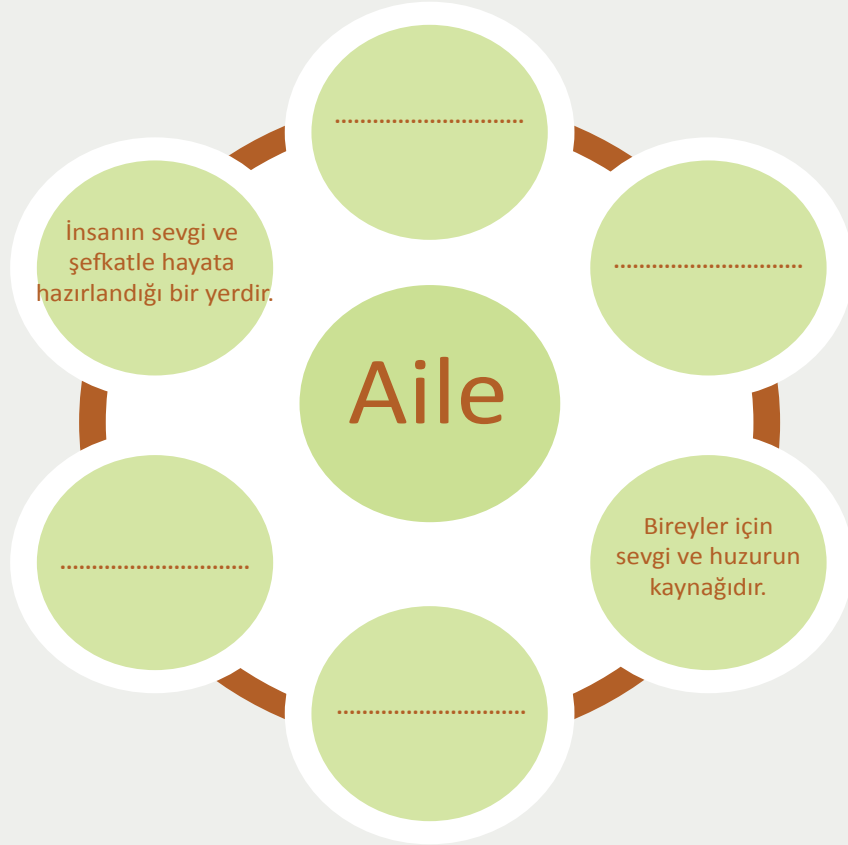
..............................

İnsanın sevgi ve şefkatle hayata hazırlandığı bir yerdir.

..............................

Aile

..............................

Bireyler için sevgi ve huzurun kaynağıdır.

..............................